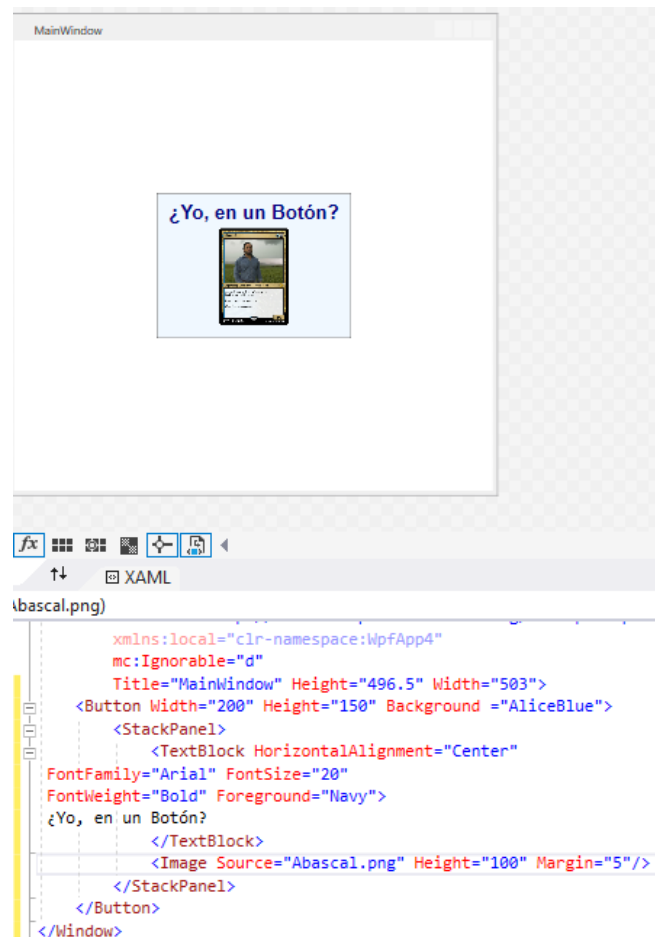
MainWindow

¿Yo, en un Botón?

fx

XAML

Abascal.png)

xmlns:local="clr-namespace:WpfApp4"
mc:Ignorable="d"
Title="MainWindow" Height="496.5" Width="503">
<Button Width="200" Height="150" Background ="AliceBlue">
<StackPanel>
<TextBlock HorizontalAlignment="Center"
FontFamily="Arial" FontSize="20"
FontWeight="Bold" Foreground="Navy">
¿Yo, en un Botón?
</TextBlock>
<Image Source="Abascal.png" Height="100" Margin="5"/>
</StackPanel>
</Button>
</Window>